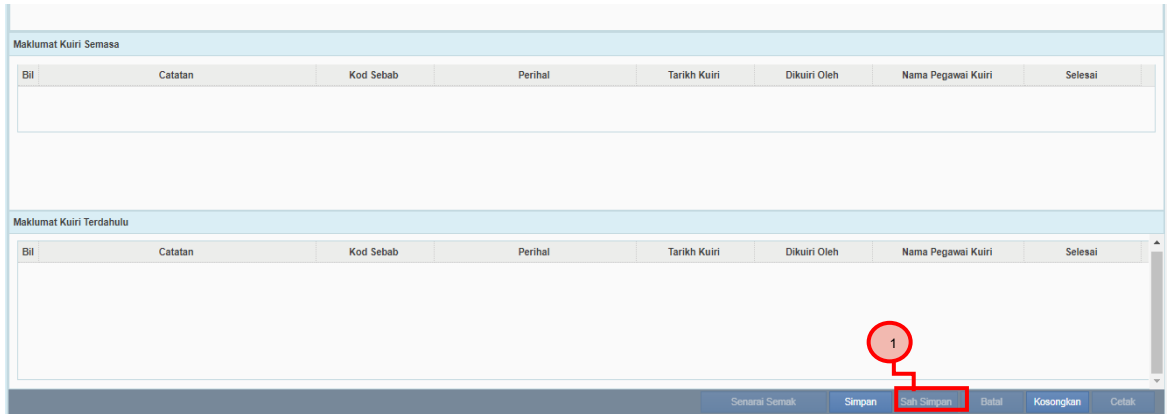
Maklumat Kuiri Semasa

| Bil | Catatan | Kod Sebab | Perihal | Tarikh Kuiri | Dikuiri Oleh | Nama Pegawai Kuiri | Selesai |
|---|---|---|---|---|---|---|---|

Maklumat Kuiri Terdahulu

| Bil | Catatan | Kod Sebab | Perihal | Tarikh Kuiri | Dikuiri Oleh | Nama Pegawai Kuiri | Selesai |
|---|---|---|---|---|---|---|---|

1

Senarai Semak Simpan Sah Simpan Batal Kosongkan Cetak